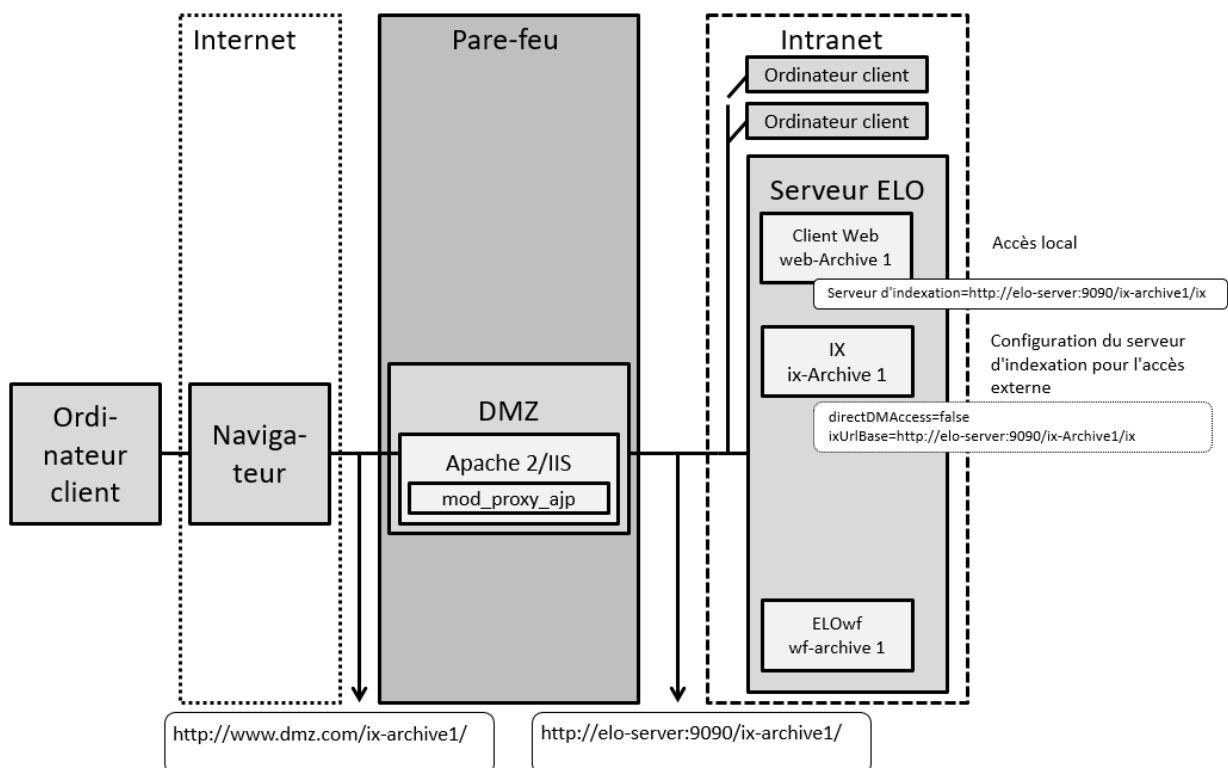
Internet

Pare-feu

Intranet

Ordinateur client

Ordinateur client

Serveur ELO

Client Web web-Archive 1

Accès local

Serveur d'indexation=http://elo-server:9090/ix-archive1/ix

Configuration du serveur d'indexation pour l'accès externe

IX ix-Archive 1

directDMAccess=false
ixUrlBase=http://elo-server:9090/ix-Archive1/ix

Ordi-nateur client

Naviga-teur

DMZ

Apache 2/IIS

mod_proxy_ajp

ELOwf wf-archive 1

http://www.dmz.com/ix-archive1/

http://elo-server:9090/ix-archive1/